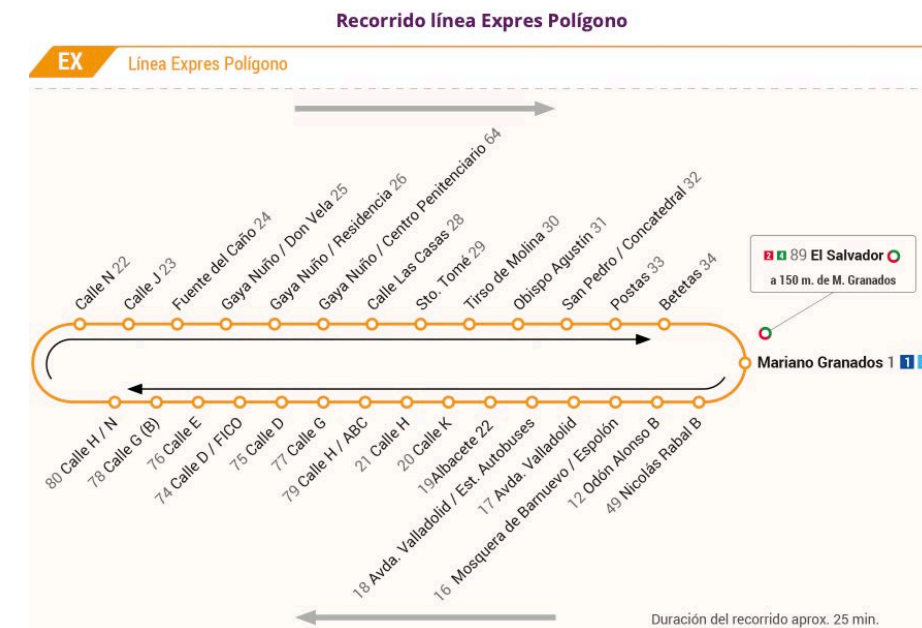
Recorrido línea Expres Polígono

EX Línea Expres Polígono

Calle N 22
Calle J 23
Fuente del Caño 24
Gaya Nuño / Don Vela 25
Gaya Nuño / Residencia 26
Gaya Nuño / Centro Penitenciario 64
Calle Las Casas 28
Sto. Tomé 29
Tirso de Molina 30
Obispo Agustín 31
San Pedro / Concatedral 32
Postas 33
Betetas 34

2 4 89 El Salvador
a 150 m. de M. Granados

Mariano Granados 1 1

80 Calle H / N
78 Calle G (B)
76 Calle E
74 Calle D / FICO
75 Calle D
77 Calle G
79 Calle H / ABC
21 Calle H
20 Calle K
19Albacete 22
18 Avda. Valladolid / Est. Autobuses
17 Avda. Valladolid
16 Mosquera de Barnuevo / Espolón
12 Odón Alonso B
49 Nicolás Rabal B

Duración del recorrido aprox. 25 min.